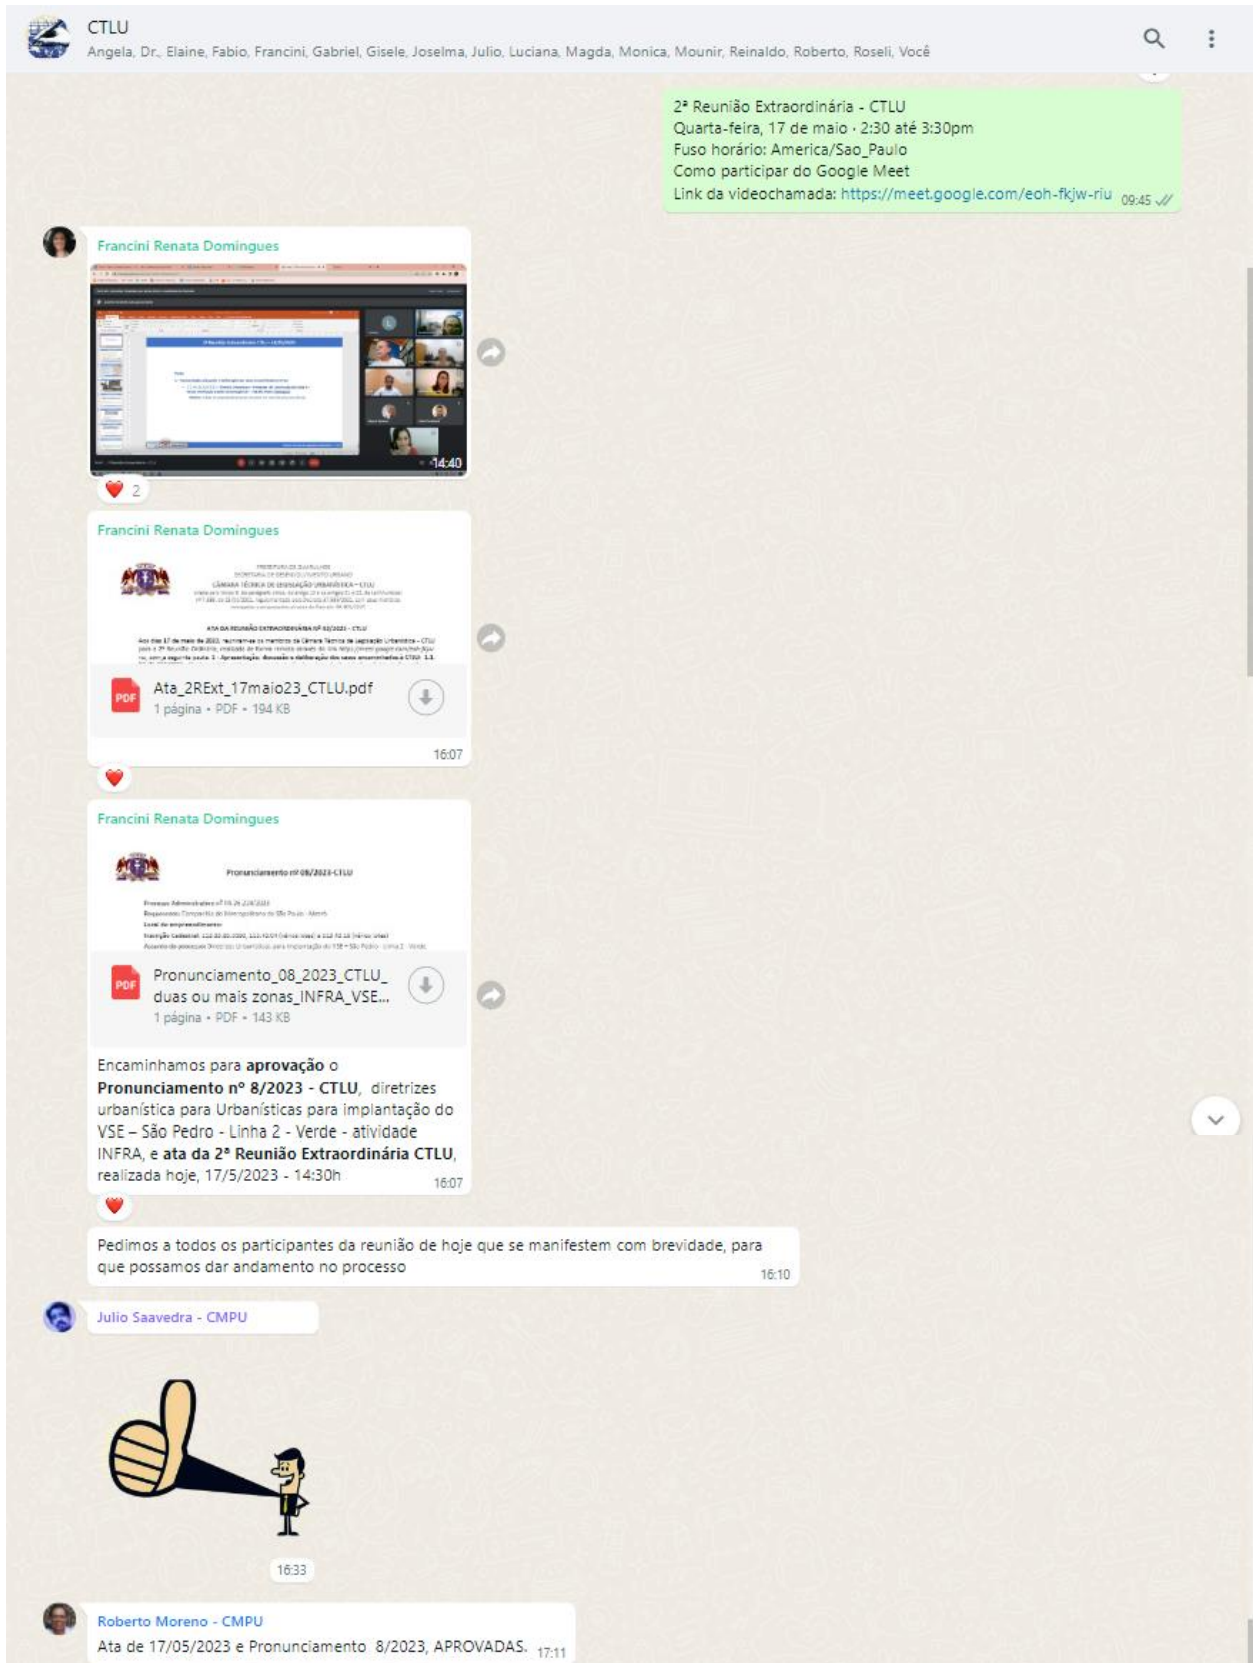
CTLU
Angela, Dr., Elaine, Fabio, Francini, Gabriel, Gisele, Joselma, Julio, Luciana, Magda, Monica, Mounir, Reinaldo, Roberto, Roseli, Você

2ª Reunião Extraordinária - CTLU
Quarta-feira, 17 de maio · 2:30 até 3:30pm
Fuso horário: America/Sao_Paulo
Como participar do Google Meet
Link da videochamada: https://meet.google.com/eoh-fkjw-riu 09:45

Francini Renata Domingues
14:40
❤️ 2

Francini Renata Domingues
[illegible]
Ata_2RExt_17maio23_CTLU.pdf
1 página • PDF • 194 KB
16:07

Francini Renata Domingues
Pronunciamento nº 08/2023-CTLU
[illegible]
Pronunciamento_08_2023_CTLU_duas ou mais zonas_INFRA_VSE...
1 página • PDF • 143 KB
Encaminhamos para **aprovação** o **Pronunciamento nº 8/2023 - CTLU**, diretrizes urbanística para Urbanísticas para implantação do VSE – São Pedro - Linha 2 - Verde - atividade INFRA, **e ata da 2ª Reunião Extraordinária CTLU**, realizada hoje, 17/5/2023 - 14:30h 16:07

Pedimos a todos os participantes da reunião de hoje que se manifestem com brevidade, para que possamos dar andamento no processo 16:10

Julio Saavedra - CMPU
16:33

Roberto Moreno - CMPU
Ata de 17/05/2023 e Pronunciamento 8/2023, APROVADAS. 17:11